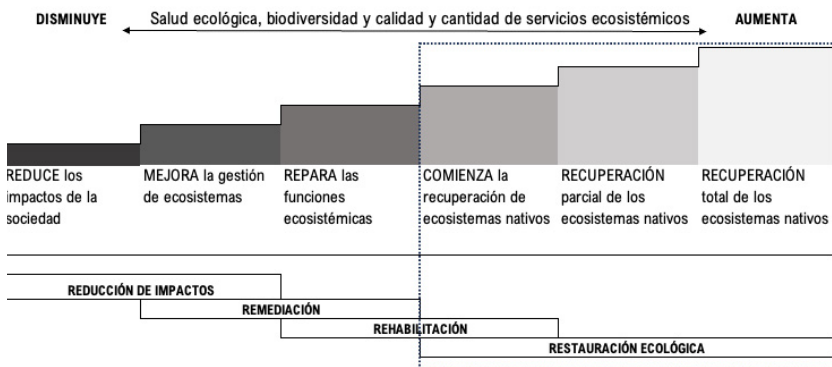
DISMINUYE Salud ecológica, biodiversidad y calidad y cantidad de servicios ecosistémicos AUMENTA

REDUCE los impactos de la sociedad

MEJORA la gestión de ecosistemas

REPARA las funciones ecosistémicas

COMIENZA la recuperación de ecosistemas nativos

RECUPERACIÓN parcial de los ecosistemas nativos

RECUPERACIÓN total de los ecosistemas nativos

REDUCCIÓN DE IMPACTOS

REMEDIACIÓN

REHABILITACIÓN

RESTAURACIÓN ECOLÓGICA